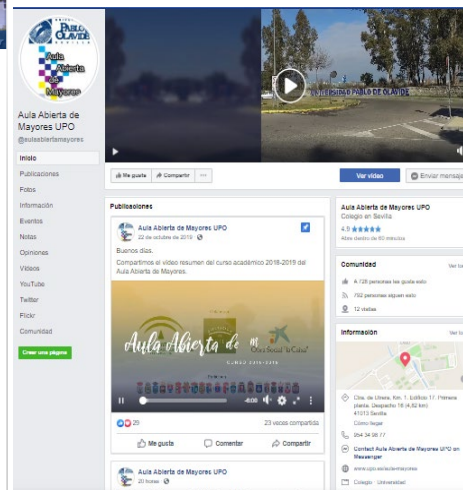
PABLO OLAVIDE
Aula Abierta de Mayores

Aula Abierta de Mayores UPO
@aulaabiertamayores

Inicio
Publicaciones
Fotos
Información
Eventos
Notas
Opiniones
Vídeos
YouTube
Twitter
Flickr
Comunidad
Crear una página

UNIVERSIDAD PABLO DE OLAVIDE

Me gusta
Compartir
...
Ver vídeo
Enviar mensaje

Publicaciones

Aula Abierta de Mayores UPO
22 de octubre de 2019

Buenos días.
Compartimos el vídeo resumen del curso académico 2018-2019 del Aula Abierta de Mayores.

Aula Abierta de M
Obra Social "la Caixa"
CURSO 2018-2019

-6:00

25
23 veces compartida

Me gusta
Comentar
Compartir

Aula Abierta de Mayores UPO
20 horas

Aula Abierta de Mayores UPO
Colegio en Sevilla
4,9 ★★★★★
Abre dentro de 60 minutos

Comunidad
Ver todo
4.726 personas les gusta esto
782 personas siguen esto
12 visitas

Información
Ver todo
Ctra. de Utrera, Km. 1. Edificio 17. Primera planta. Despacho 16 (4,62 km)
41013 Sevilla
Cómo llegar
954 34 98 77
Contact Aula Abierta de Mayores UPO on Messenger
www.upo.es/aulamayores
Colegio · Universidad